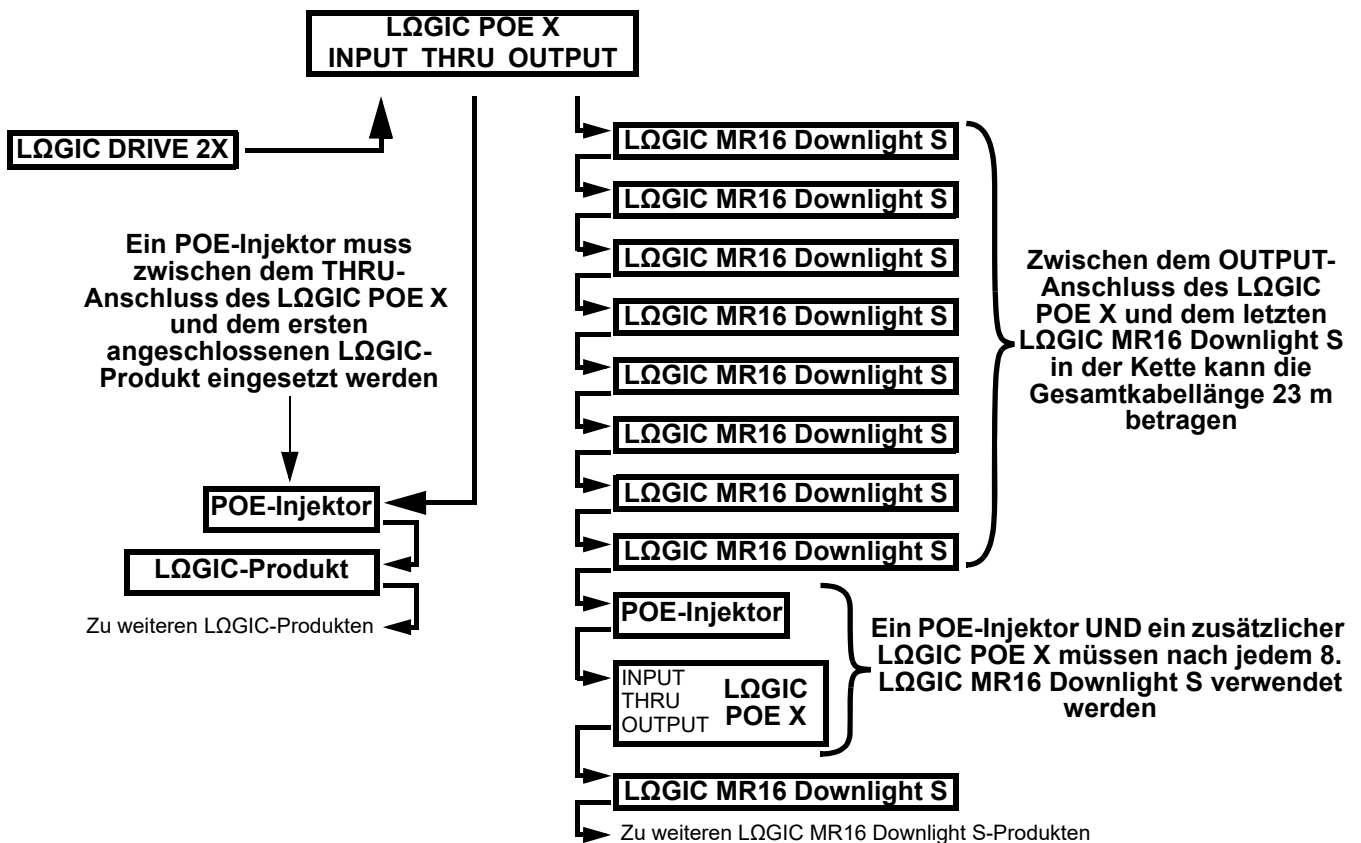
LΩGIC POE X
INPUT THRU OUTPUT

LΩGIC DRIVE 2X

Ein POE-Injektor muss zwischen dem THRU-Anschluss des LΩGIC POE X und dem ersten angeschlossenen LΩGIC-Produkt eingesetzt werden

POE-Injektor

LΩGIC-Produkt

Zu weiteren LΩGIC-Produkten

LΩGIC MR16 Downlight S

LΩGIC MR16 Downlight S

LΩGIC MR16 Downlight S

LΩGIC MR16 Downlight S

LΩGIC MR16 Downlight S

LΩGIC MR16 Downlight S

LΩGIC MR16 Downlight S

LΩGIC MR16 Downlight S

Zwischen dem OUTPUT-Anschluss des LΩGIC POE X und dem letzten LΩGIC MR16 Downlight S in der Kette kann die Gesamtkabellänge 23 m betragen

POE-Injektor

INPUT
THRU
OUTPUT
LΩGIC
POE X

Ein POE-Injektor UND ein zusätzlicher LΩGIC POE X müssen nach jedem 8. LΩGIC MR16 Downlight S verwendet werden

LΩGIC MR16 Downlight S

Zu weiteren LΩGIC MR16 Downlight S-Produkten